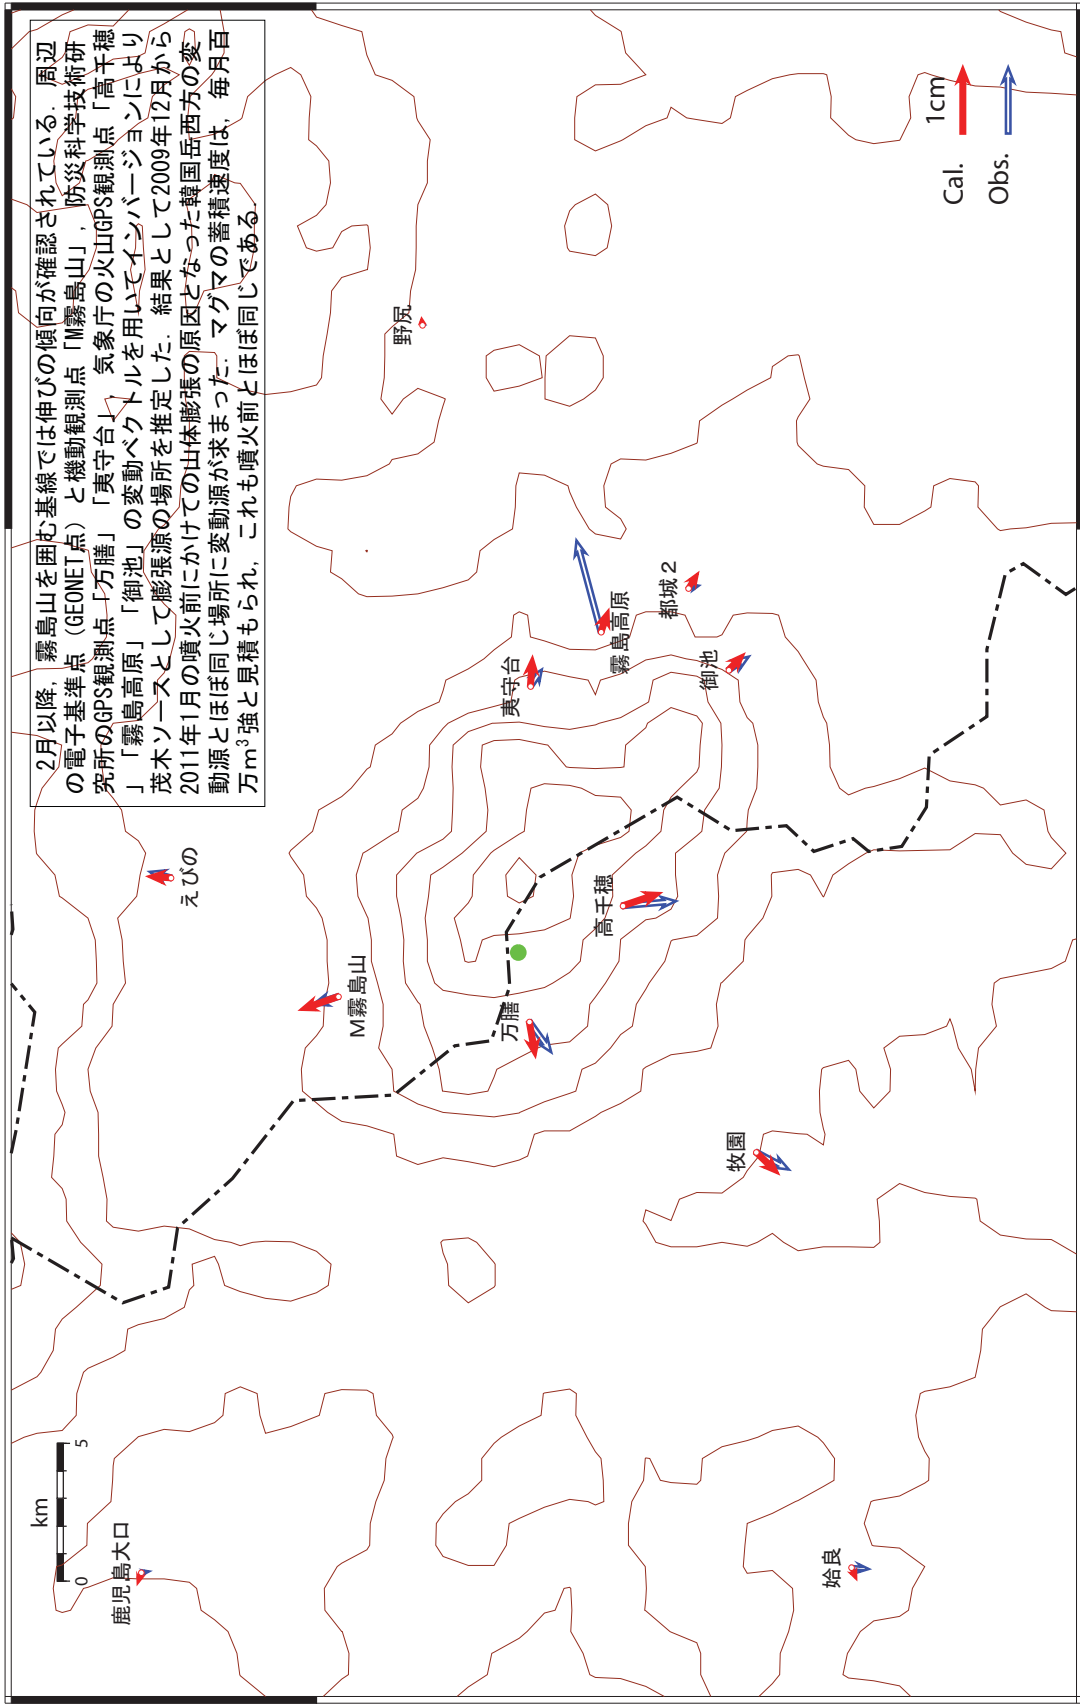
2月以降，霧島山を囲む基線では伸びの傾向が確認されている．周辺の電子基準点（GEONET点）と機動観測点「M霧島山」，防災科学技術研究所のGPS観測点「万膳」「夷守台」，気象庁の火山GPS観測点「高千穂」「霧島高原」「御池」の変動ベクトルを用いてインバージョンにより茂木ソースとして膨張源の場所を推定した．結果として2009年12月から2011年1月の噴火前にかけての山体膨張の原因となった韓国岳西方の変動源とほぼ同じ場所に変動源が求まった．マグマの蓄積速度は，毎月百万$m^3$強と見積もられ，これも噴火前とほぼ同じである．

1cm
Cal.
Obs.

野尻
夷守台
霧島高原
都城２
御池
えびの
高千穂
M霧島山
万膳
牧園
km
0
5
鹿児島大口
姶良